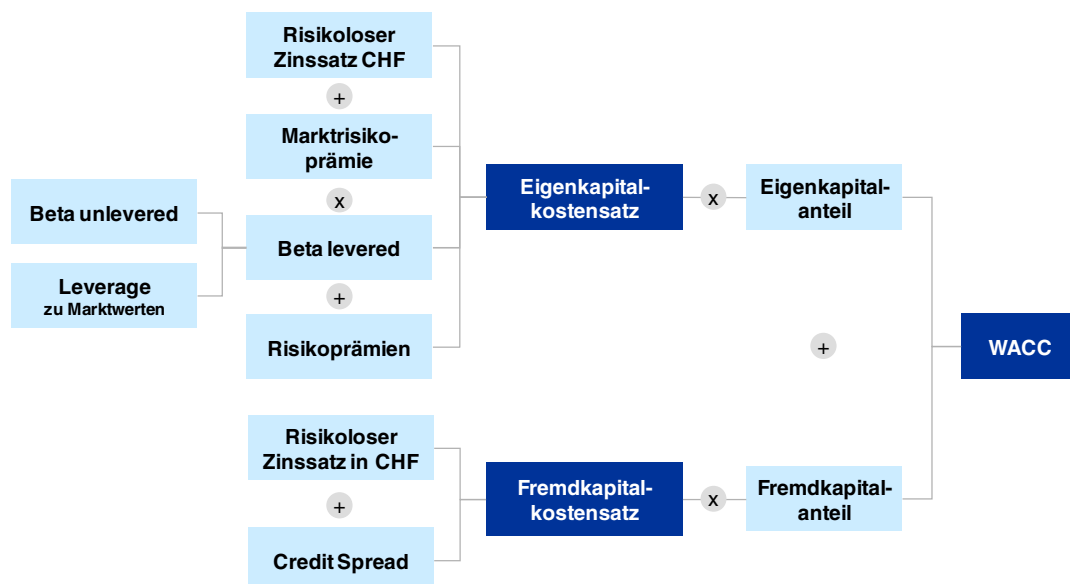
Risikoloser Zinssatz CHF

+

Marktrisiko-prämie

x

Beta unlevered

Leverage
zu Marktwerten

Beta levered

+

Risikoprämien

Eigenkapital-kostensatz

x

Eigenkapital-anteil

+

WACC

Risikoloser Zinssatz in CHF

+

Credit Spread

Fremdkapital-kostensatz

x

Fremdkapital-anteil